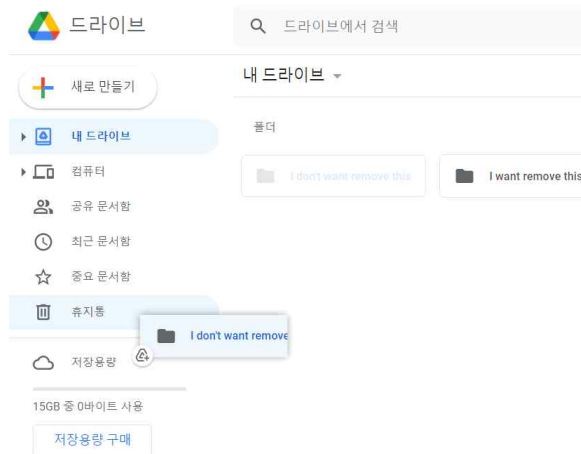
드라이브

드라이브에서 검색

새로 만들기

내 드라이브

내 드라이브

컴퓨터

공유 문서함

최근 문서함

중요 문서함

휴지통

저장용량

15GB 중 0바이트 사용

저장용량 구매

폴더

I don't want remove this

I want remove this

I don't want remove